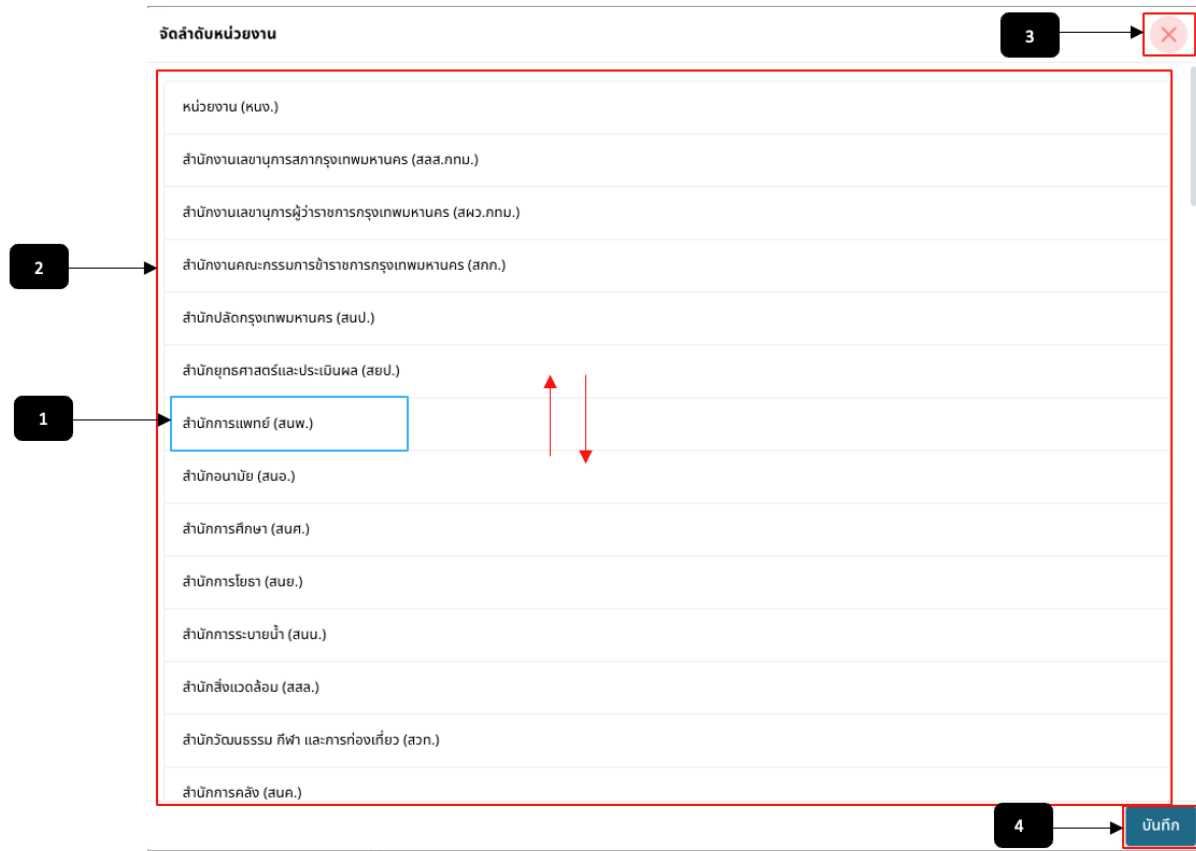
จัดลำดับหน่วยงาน

3

หน่วยงาน (หนง.)

สำนักงานเลขานุการสภากรุงเทพมหานคร (สลส.กทม.)

สำนักงานเลขานุการผู้ว่าราชการกรุงเทพมหานคร (สผว.กทม.)

2

สำนักงานคณะกรรมการข้าราชการกรุงเทพมหานคร (สกก.)

สำนักปลัดกรุงเทพมหานคร (สนป.)

สำนักยุทธศาสตร์และประเมินผล (สยป.)

1

สำนักการแพทย์ (สนพ.)

สำนักอนามัย (สนอ.)

สำนักการศึกษา (สนศ.)

สำนักการโยธา (สนย.)

สำนักการระบายน้ำ (สนน.)

สำนักสิ่งแวดล้อม (สสล.)

สำนักวัฒนธรรม กีฬา และการท่องเที่ยว (สวท.)

สำนักการคลัง (สนค.)

4

บันทึก